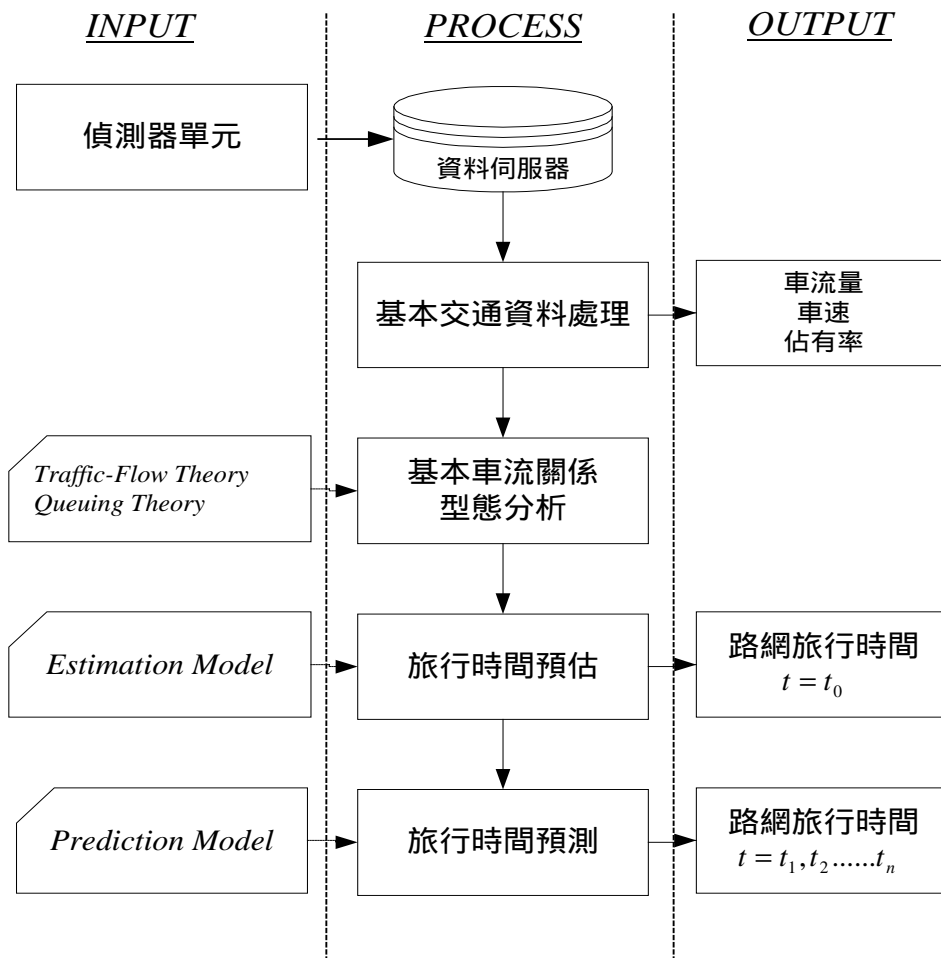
INPUT

PROCESS

OUTPUT

偵測器單元

資料伺服器

基本交通資料處理

車流量
車速
佔有率

Traffic-Flow Theory
Queuing Theory

基本車流關係
型態分析

Estimation Model

旅行時間預估

路網旅行時間
$t = t_0$

Prediction Model

旅行時間預測

路網旅行時間
$t = t_1, t_2 ...... t_n$